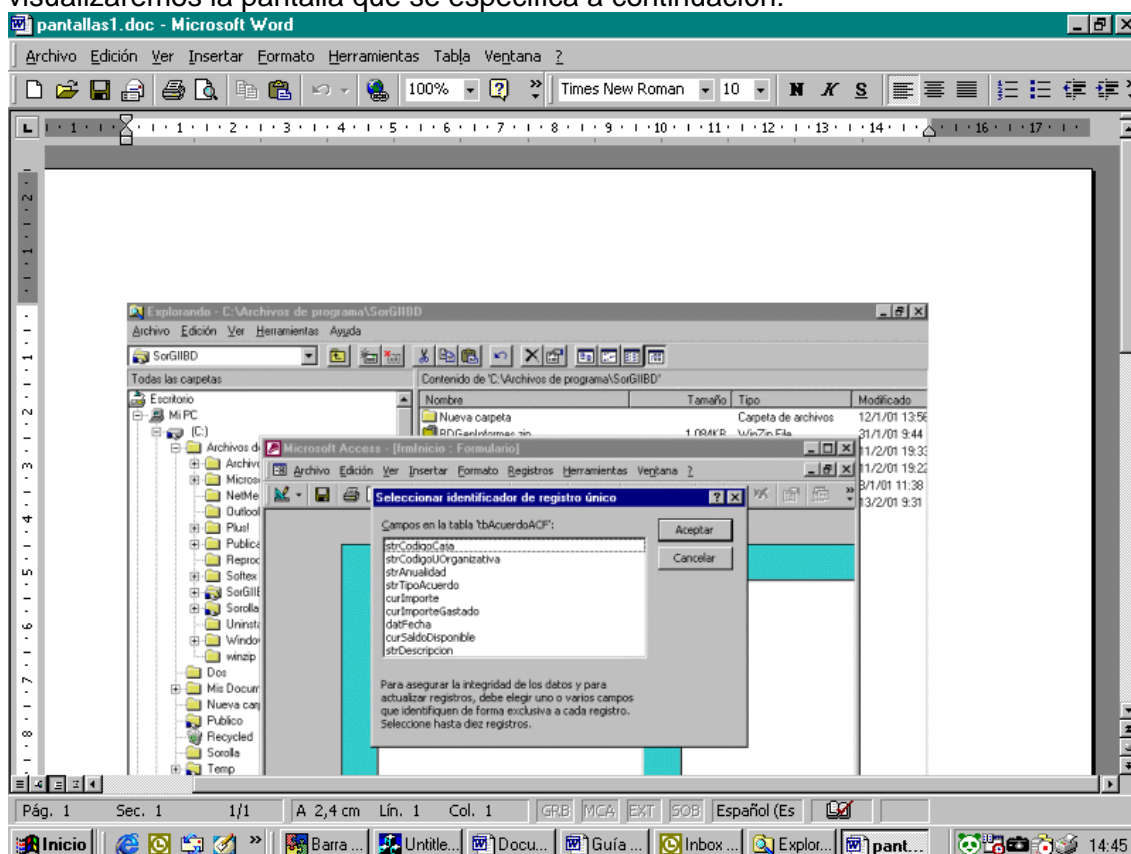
visualizaremos la pantalla que se especifica a continuación:

pantallas1.doc - Microsoft Word

Archivo Edición Ver Insertar Formato Herramientas Tabla Ventana ?

100% Times New Roman 10 N K S

1 2 3 4 5 6 7 8 9 10 11 12 13 14 16 17

Explorando - C:\Archivos de programa\SorGIIBD

Archivo Edición Ver Herramientas Ayuda

SorGIIBD

Todas las carpetas

Contenido de 'C:\Archivos de programa\SorGIIBD'

Escritorio
Mi PC
(C:)
Archivos de
Archivo
Micros
NetMe
Outlool
Plus!
Publica
Reproc
Softex
SorGIIE
Sorolla
Uninsta
Windo
winzip
Dos
Mis Docum
Nueva car
Publico
Recycled
Sorolla
Temp

| Nombre | Tamaño | Tipo | Modificado |
|---|---|---|---|
| Nueva carpeta | | Carpeta de archivos | 12/1/01 13:56 |
| BDGenInformes.zip | 1.084KB | WinZip File | 31/1/01 9:44 |
| | | | 11/2/01 19:33 |
| | | | 11/2/01 19:22 |
| | | | 8/1/01 11:38 |
| | | | 13/2/01 9:31 |

Microsoft Access - [frmInicio : Formulario]

Archivo Edición Ver Insertar Formato Registros Herramientas Ventana ?

Seleccionar identificador de registro único

Campos en la tabla 'tbAcuerdoACF':

strCodigoCata
strCodigoUOrganizativa
strAnualidad
strTipoAcuerdo
curImporte
curImporteGastado
datFecha
curSaldoDisponible
strDescripcion

Aceptar
Cancelar

Para asegurar la integridad de los datos y para actualizar registros, debe elegir uno o varios campos que identifiquen de forma exclusiva a cada registro. Seleccione hasta diez registros.

Pág. 1 Sec. 1 1/1 A 2,4 cm Lín. 1 Col. 1 GRB MCA EXT SOB Español (Es

Inicio | Barra ... | Untitle... | Docu... | Guía ... | Inbox ... | Explor... | pant... | 14:45